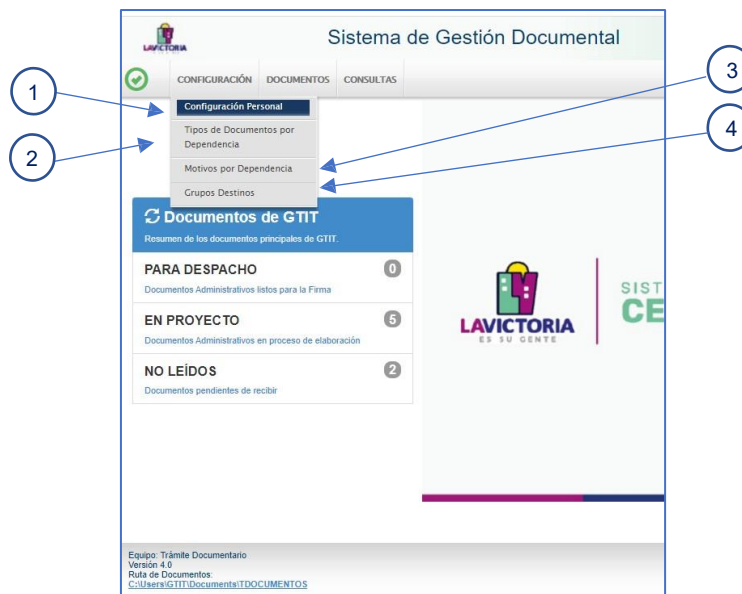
LAVICTORIA

Sistema de Gestión Documental

CONFIGURACIÓN DOCUMENTOS CONSULTAS

Configuración Personal
Tipos de Documentos por Dependencia
Motivos por Dependencia
Grupos Destinos

1
2
3
4

Documentos de GTIT
Resumen de los documentos principales de GTIT.

PARA DESPACHO 0
Documentos Administrativos listos para la Firma

EN PROYECTO 5
Documentos Administrativos en proceso de elaboración

NO LEÍDOS 2
Documentos pendientes de recibir

LAVICTORIA
ES SU GENTE

SIST
CE

Equipo: Trámite Documentario
Versión 4.0
Ruta de Documentos:
C:\Users\GTIT\Documents\TDOCUMENTOS